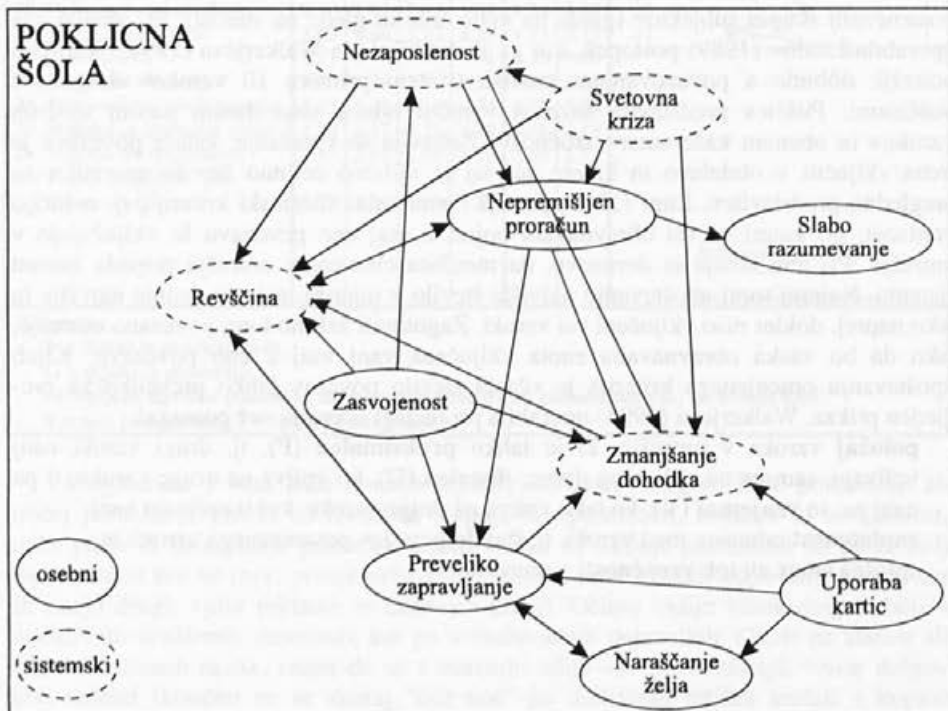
POKLICNA ŠOLA

Nezaposlenost

Svetovna kriza

Nepremišljen proračun

Slabo razumevanje

Revščina

Zasvojenost

Zmanjšanje dohodka

Preveliko zapravljanje

Uporaba kartic

Naraščanje želja

osebni

sistemski